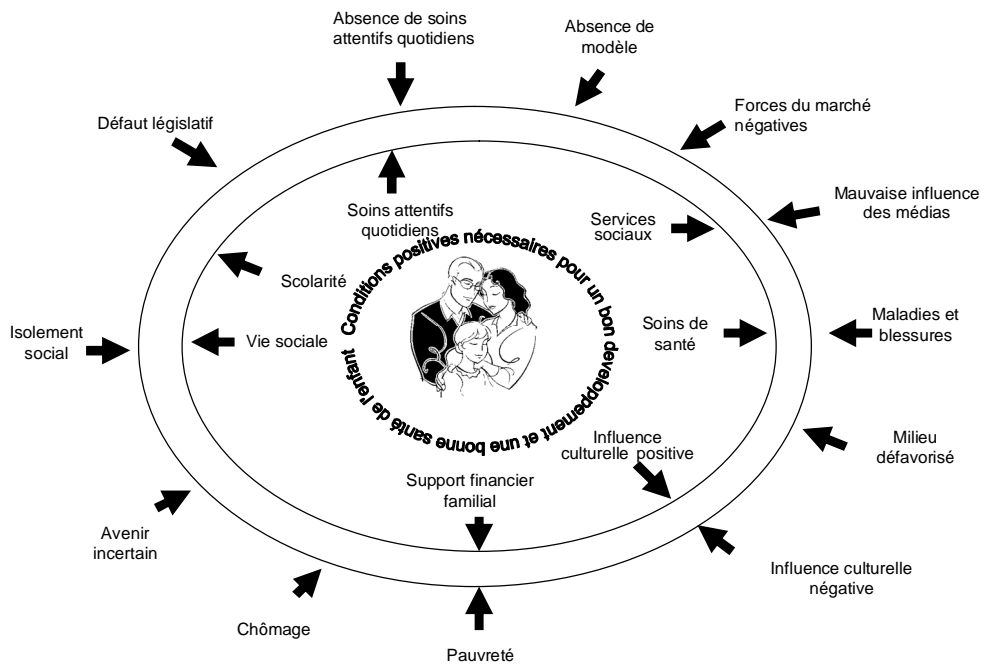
Absence de soins attentifs quotidiens

Absence de modèle

Forces du marché négatives

Défaut législatif

Mauvaise influence des médias

Soins attentifs quotidiens

Services sociaux

Scolarité

Conditions positives nécessaires pour un bon développement et une bonne santé de l'enfant

Isolement social

Vie sociale

Soins de santé

Maladies et blessures

Influence culturelle positive

Milieu défavorisé

Support financier familial

Avenir incertain

Influence culturelle négative

Chômage

Pauvreté